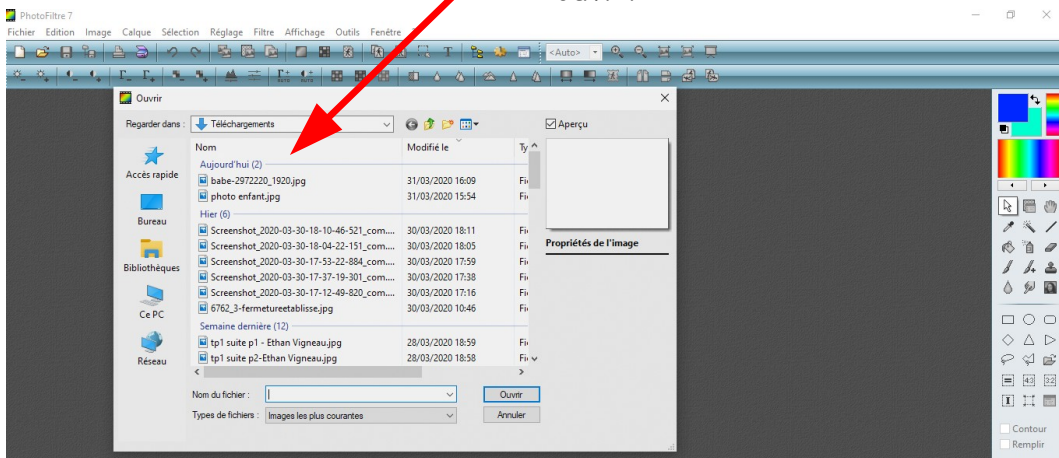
PhotoFiltre 7

Fichier Edition Image Calque Sélection Réglage Filtre Affichage Outils Fenêtre

<Auto>

Ouvrir

Regarder dans : Téléchargements

Aperçu

Accès rapide

Bureau

Bibliothèques

Ce PC

Réseau

| Nom | Modifié le | Ty |
|---|---|---|
| Aujourd'hui (2) | | |
| babe-2972220_1920.jpg | 31/03/2020 16:09 | Fi |
| photo enfant.jpg | 31/03/2020 15:54 | Fi |
| Hier (6) | | |
| Screenshot_2020-03-30-18-10-46-521_com.... | 30/03/2020 18:11 | Fi |
| Screenshot_2020-03-30-18-04-22-151_com.... | 30/03/2020 18:05 | Fi |
| Screenshot_2020-03-30-17-53-22-884_com.... | 30/03/2020 17:59 | Fi |
| Screenshot_2020-03-30-17-37-19-301_com.... | 30/03/2020 17:38 | Fi |
| Screenshot_2020-03-30-17-12-49-820_com.... | 30/03/2020 17:16 | Fi |
| 6762_3-fermetureetablisse.jpg | 30/03/2020 10:46 | Fi |
| Semaine dernière (12) | | |
| tp1 suite p1 - Ethan Vigneau.jpg | 28/03/2020 18:59 | Fi |
| tp1 suite p2-Ethan Vigneau.jpg | 28/03/2020 18:58 | Fi |

Propriétés de l'image

Nom du fichier :

Ouvrir

Types de fichiers : Images les plus courantes

Annuler

Contour

Remplir